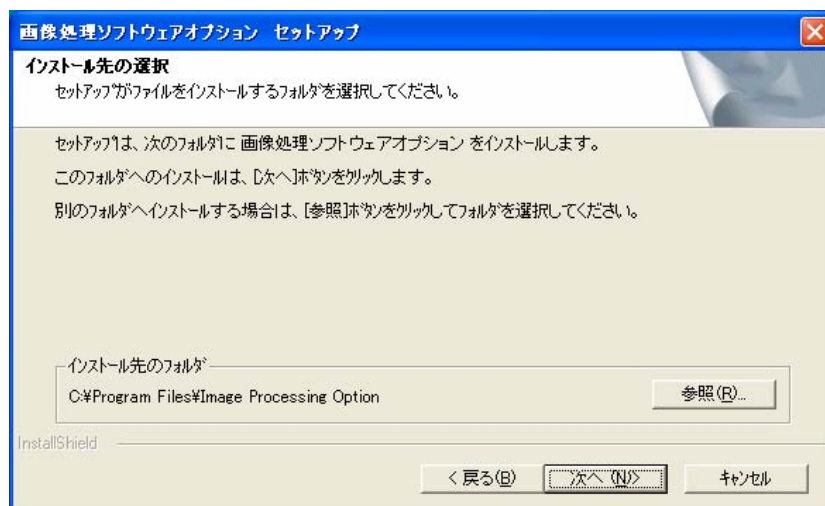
画像処理ソフトウェアオプション セットアップ

インストール先の選択
セットアップがファイルをインストールするフォルダを選択してください。

セットアップは、次のフォルダに 画像処理ソフトウェアオプション をインストールします。

このフォルダへのインストールは、[次へ]ボタンをクリックします。

別のフォルダへインストールする場合は、[参照]ボタンをクリックしてフォルダを選択してください。

インストール先のフォルダ
C:¥Program Files¥Image Processing Option

参照(R)...

InstallShield

< 戻る(B)
次へ (N)>
キャンセル